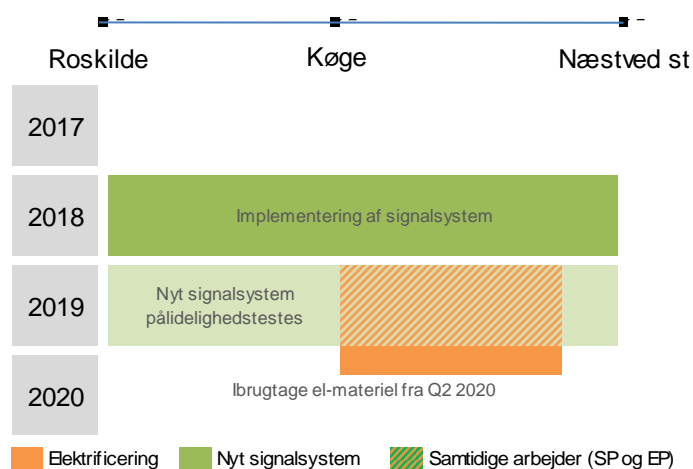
Roskilde
Køge
Næstved st

2017

2018
Implementering af signalsystem

2019
Nyt signalsystem pålidelighedstestes

2020
Ibrugtage el-materiel fra Q2 2020

Elektrificering
Nyt signalsystem
Samtidige arbejder (SP og EP)